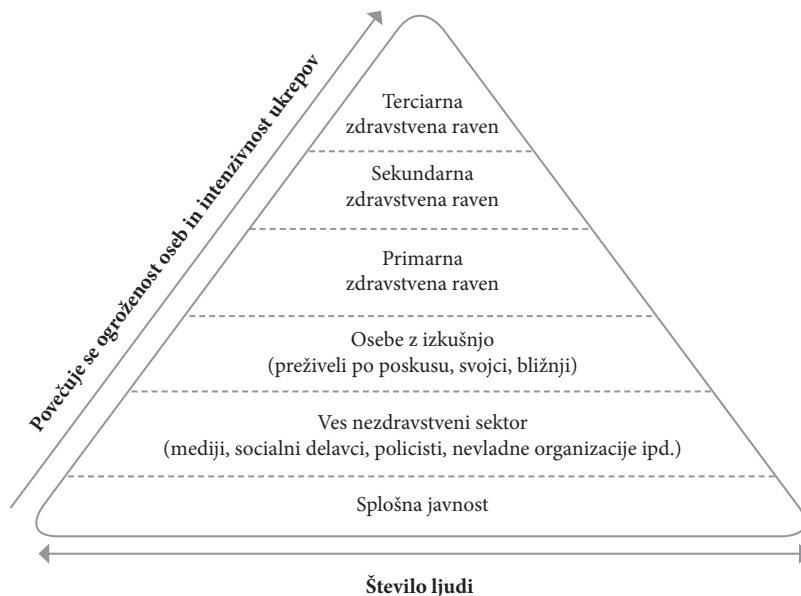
Povečuje se ogroženost oseb in intenzivnost ukrepov

Terciarna zdravstvena raven

Sekundarna zdravstvena raven

Primarna zdravstvena raven

Osebe z izkušnjo (preživeli po poskusu, svojci, bližnji)

Ves nezdravstveni sektor (mediji, socialni delavci, policisti, nevladne organizacije ipd.)

Splošna javnost

Število ljudi